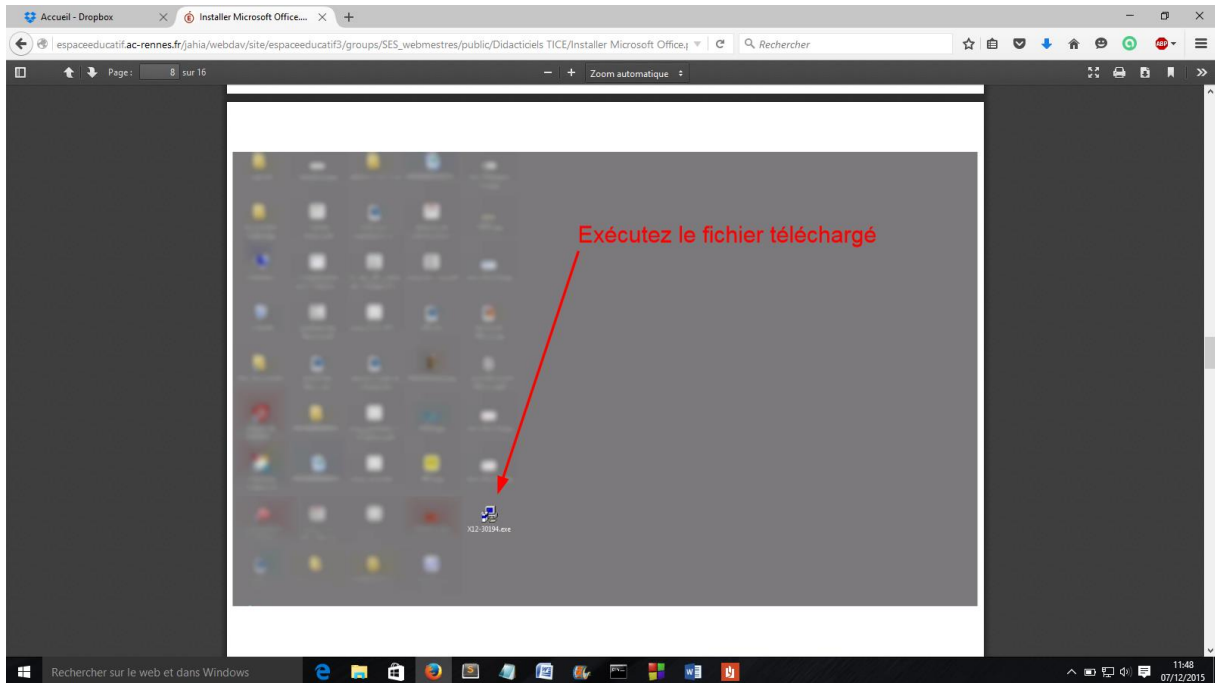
Accueil - Dropbox
Installer Microsoft Office....
espaceeducatif.ac-rennes.fr/jahia/webdav/site/espaceeducatif3/groups/SES_webmestres/public/Didacticiels TICE/Installer Microsoft Office.
Rechercher
Page : 8 sur 16
Zoom automatique

Exécutez le fichier téléchargé

X12-30194.exe

Rechercher sur le web et dans Windows
11:48
07/12/2015